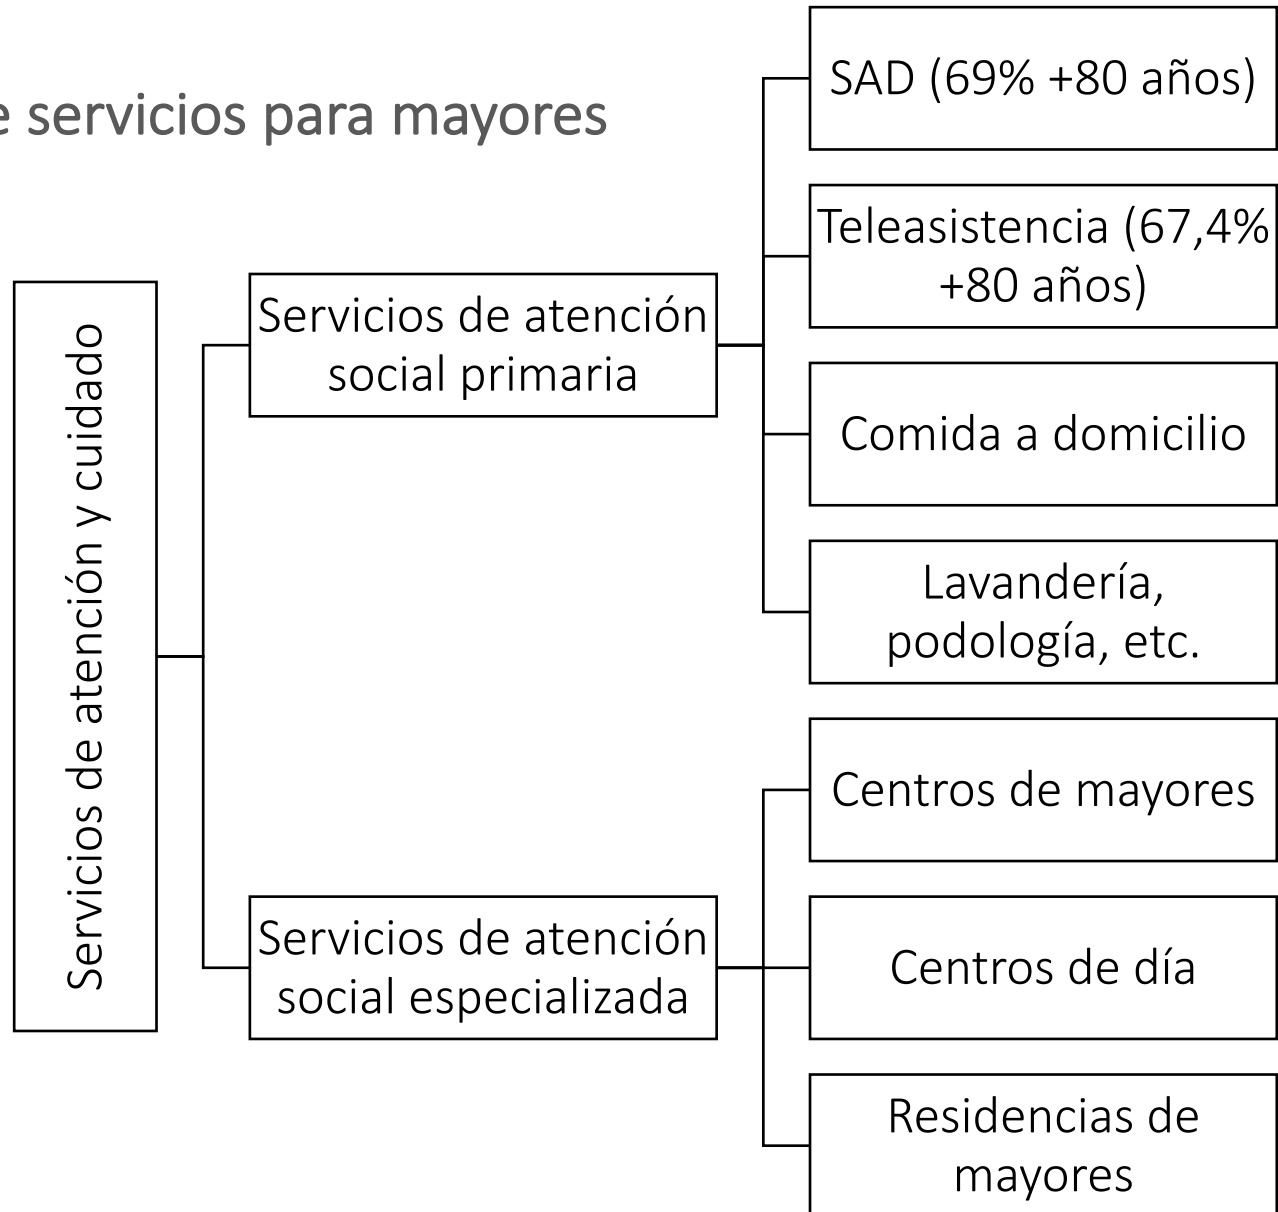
e servicios para mayores

Servicios de atención y cuidado

Servicios de atención social primaria

SAD (69% +80 años)

Teleasistencia (67,4% +80 años)

Comida a domicilio

Lavandería, podología, etc.

Servicios de atención social especializada

Centros de mayores

Centros de día

Residencias de mayores